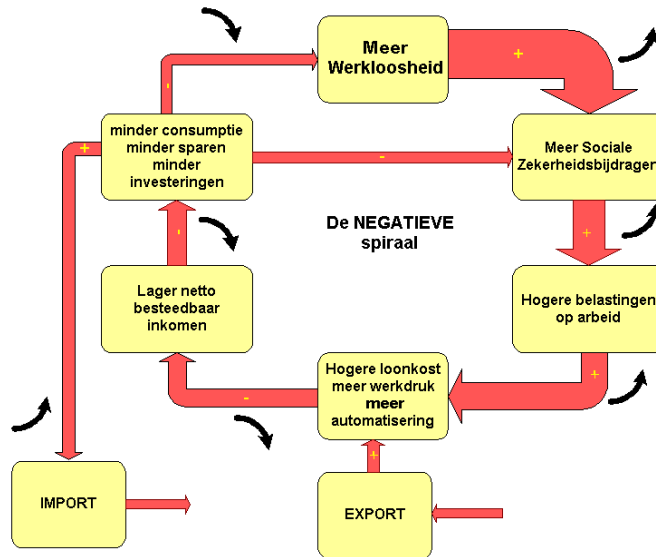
Meer Werkloosheid

+

minder consumptie minder sparen minder investeringen

-

+

-

Meer Sociale Zekerheidsbijdragen

De NEGATIEVE spiraal

-

+

Lager netto besteedbaar inkomen

Hogere belastingen op arbeid

+

Hogere loonkost meer werkdruk meer automatisering

-

+

IMPORT

EXPORT